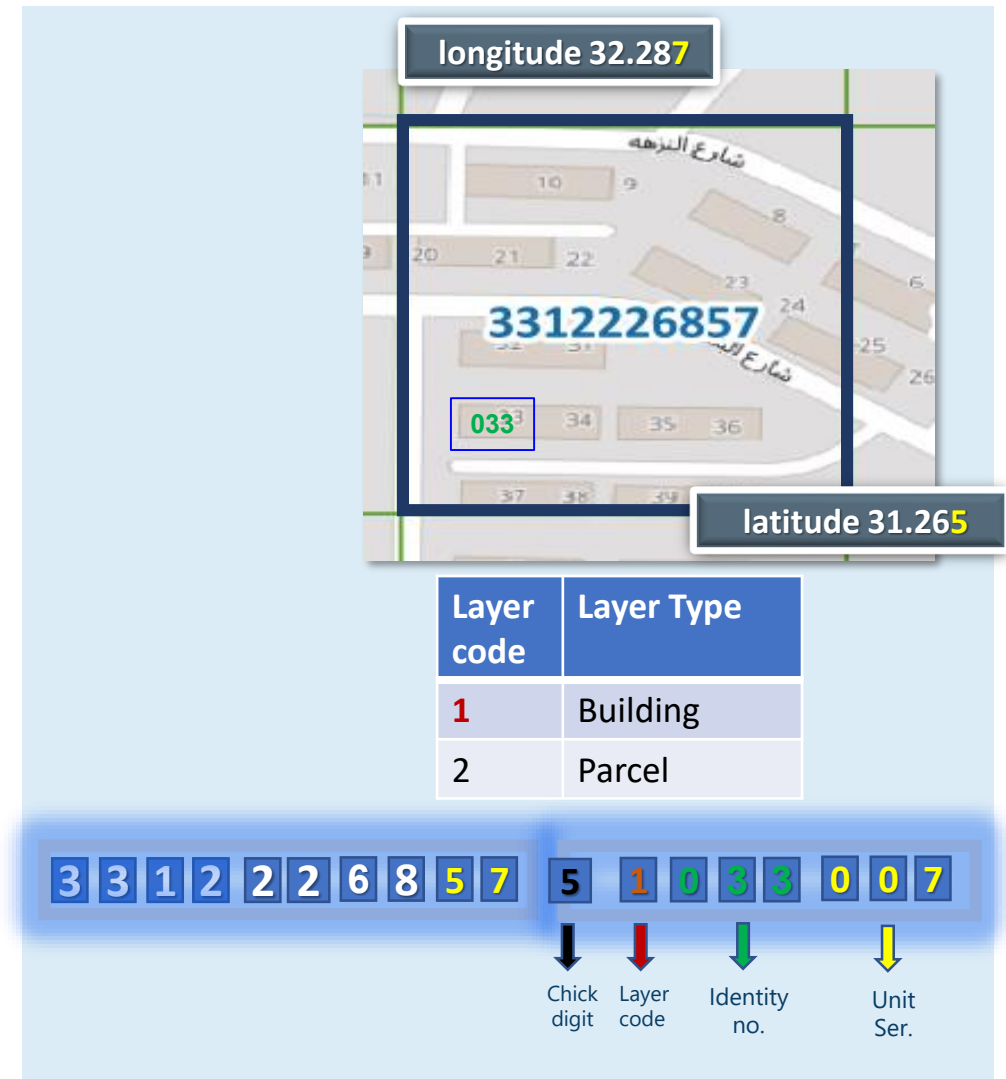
longitude 32.287

شارع النزهه

11 10 9

8

20 21 22

23 6

24

3312226857

32 31

شارع ال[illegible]

25

26

033 34 35 36

37 38 39

latitude 31.265

| Layer code | Layer Type |
|---|---|
| 1 | Building |
| 2 | Parcel |

3 3 1 2 2 2 6 8 5 7 5 1 0 3 3 0 0 7

Chick digit

Layer code

Identity no.

Unit Ser.